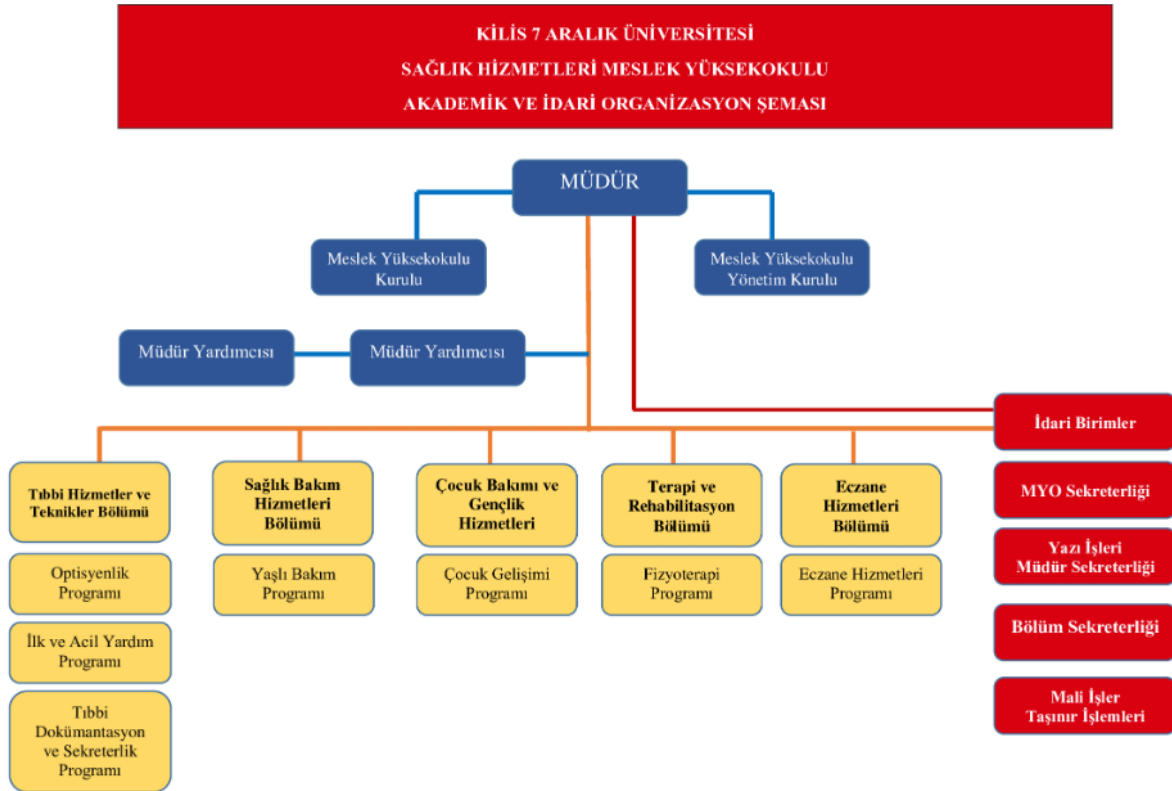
KİLİS 7 ARALIK ÜNİVERSİTESİ
SAĞLIK HİZMETLERİ MESLEK YÜKSEKOKULU
AKADEMİK VE İDARİ ORGANİZASYON ŞEMASI

MÜDÜR

Meslek Yüksekokulu Kurulu

Meslek Yüksekokulu Yönetim Kurulu

Müdür Yardımcısı

Müdür Yardımcısı

İdari Birimler

Tıbbi Hizmetler ve Teknikler Bölümü

Optisyenlik Programı

İlk ve Acil Yardım Programı

Tıbbi Dokümantasyon ve Sekreterlik Programı

Sağlık Bakım Hizmetleri Bölümü

Yaşlı Bakım Programı

Çocuk Bakımı ve Gençlik Hizmetleri

Çocuk Gelişimi Programı

Terapi ve Rehabilitasyon Bölümü

Fizyoterapi Programı

Eczane Hizmetleri Bölümü

Eczane Hizmetleri Programı

MYO Sekreterliği

Yazı İşleri Müdür Sekreterliği

Bölüm Sekreterliği

Mali İşler Taşınır İşlemleri